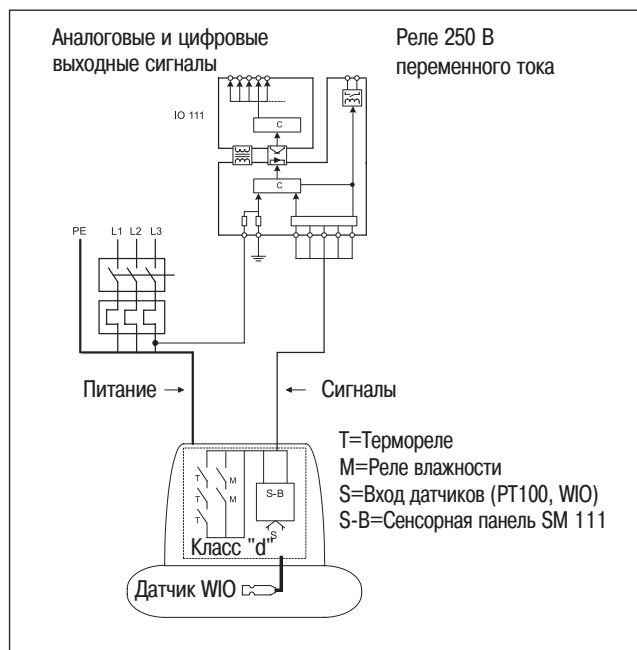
Аналоговые и цифровые выходные сигналы

Реле 250 В переменного тока

IO 111

C

C

PE L1 L2 L3

Питание →

← Сигналы

T=Термореле
M=Реле влажности
S=Вход датчиков (PT100, WIO)
S-B=Сенсорная панель SM 111

T T T T

M M

S-B

S

Класс "d"

Датчик WIO